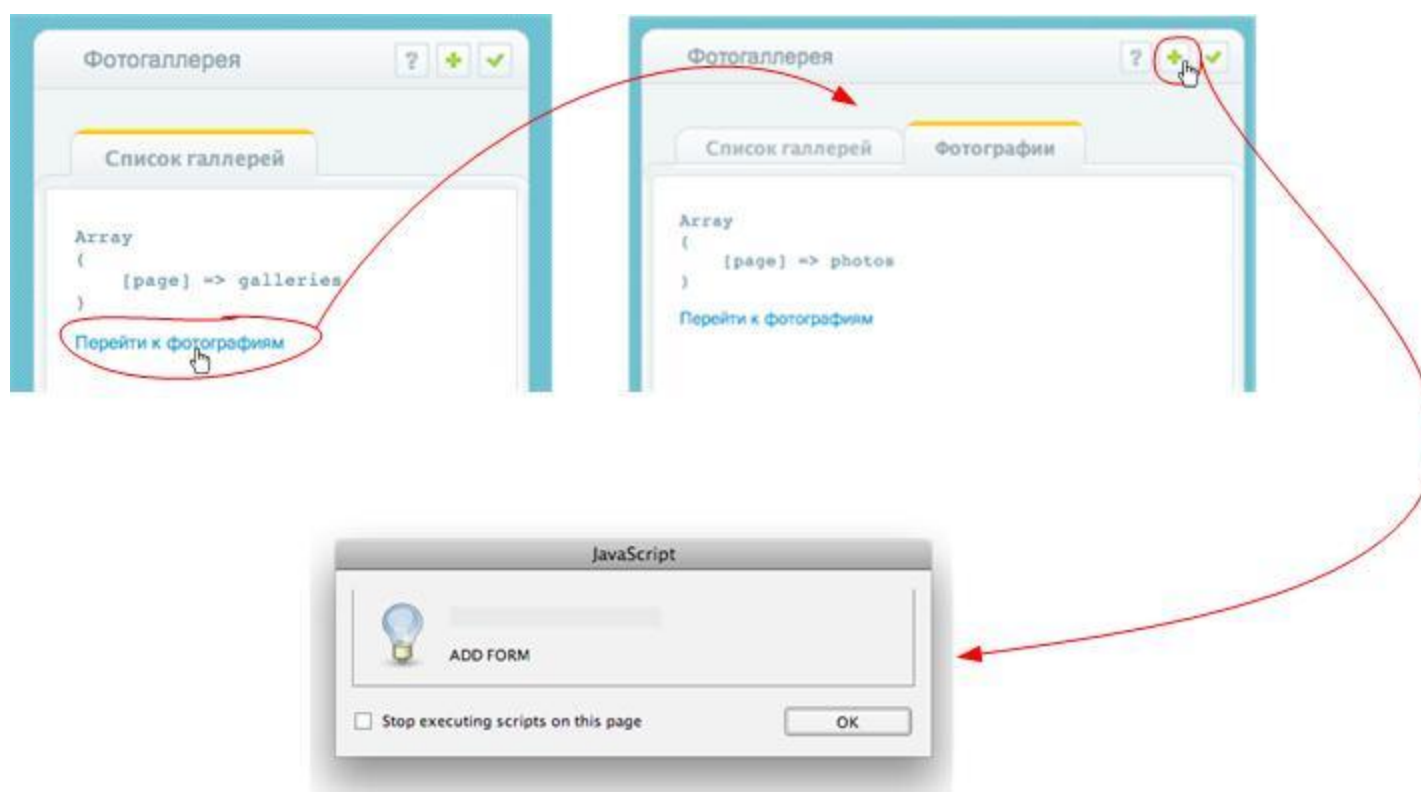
Фотогаллерея

?

Список галлерей

Array
(
    [page] => galleries
)

Перейти к фотографиям

Фотогаллерея

?

Список галлерей

Фотографии

Array
(
    [page] => photos
)

Перейти к фотографиям

JavaScript

ADD FORM

Stop executing scripts on this page

OK